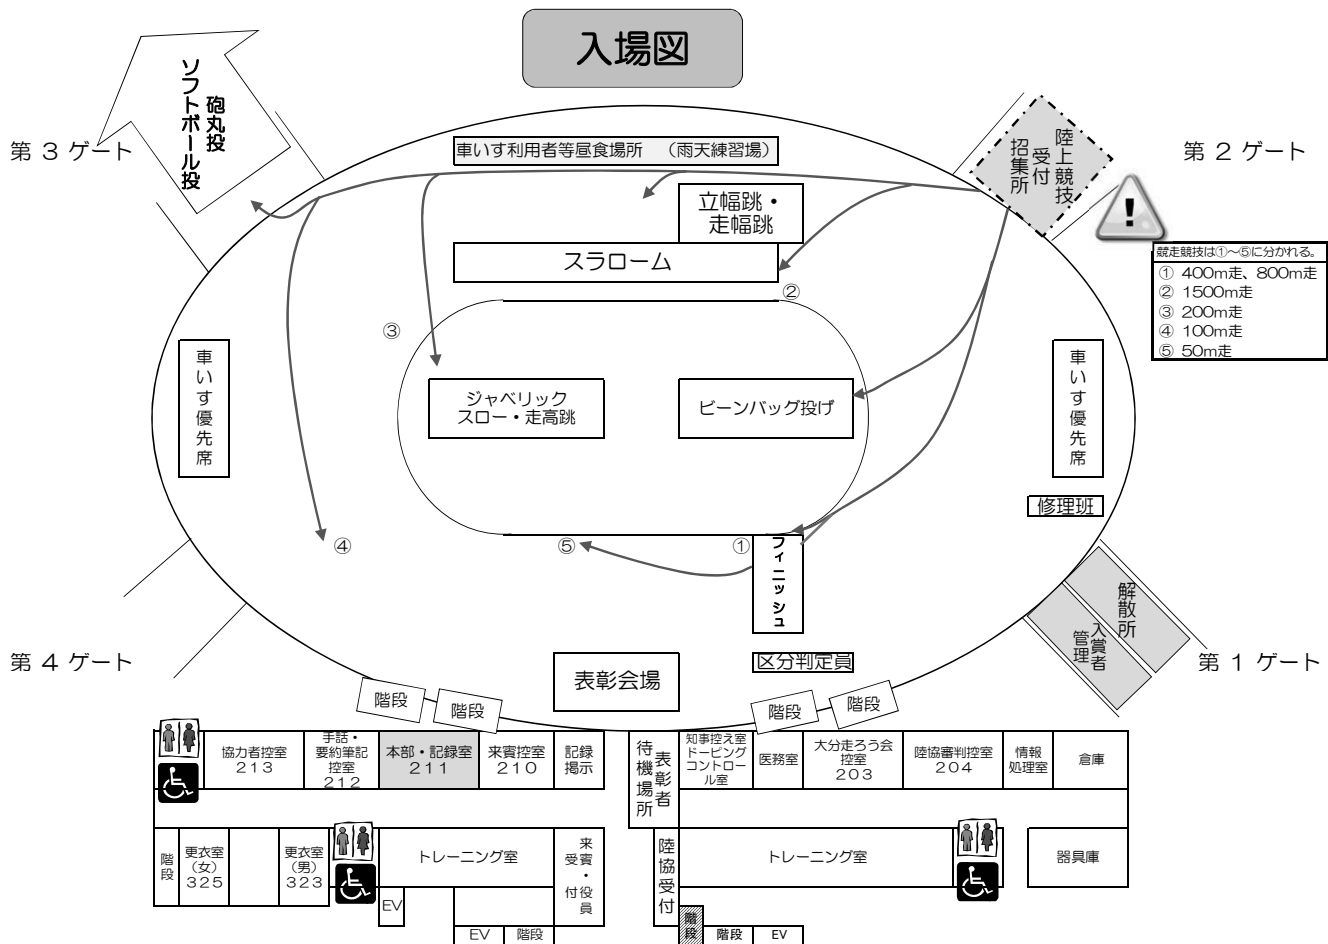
入場図

第 3 ゲート

ソフトボール投

砲丸投

車いす利用者等昼食場所　（雨天練習場）

陸上競技

受付

招集所

第 2 ゲート

競走競技は①～⑤に分かれる。
① 400m走、800m走
② 1500m走
③ 200m走
④ 100m走
⑤ 50m走

立幅跳・走幅跳

スラローム

②

③

ジャベリックスロー・走高跳

ビーンバッグ投げ

車いす優先席

車いす優先席

修理班

④

⑤

①

フィニッシュ

解散所

入賞者管理

第 4 ゲート

表彰会場

区分判定員

第 1 ゲート

階段

階段

階段

階段

協力者控室 213

手話・要約筆記控室 212

本部・記録室 211

来賓控室 210

記録掲示

待機場所

表彰者

知事控え室 ドーピングコントロール室

医務室

大分走ろう会控室 203

陸協審判控室 204

情報処理室

倉庫

階段

更衣室（女）325

更衣室（男）323

トレーニング室

来賓・受付役員

陸協受付

トレーニング室

器具庫

EV

EV

階段

階段

階段

EV